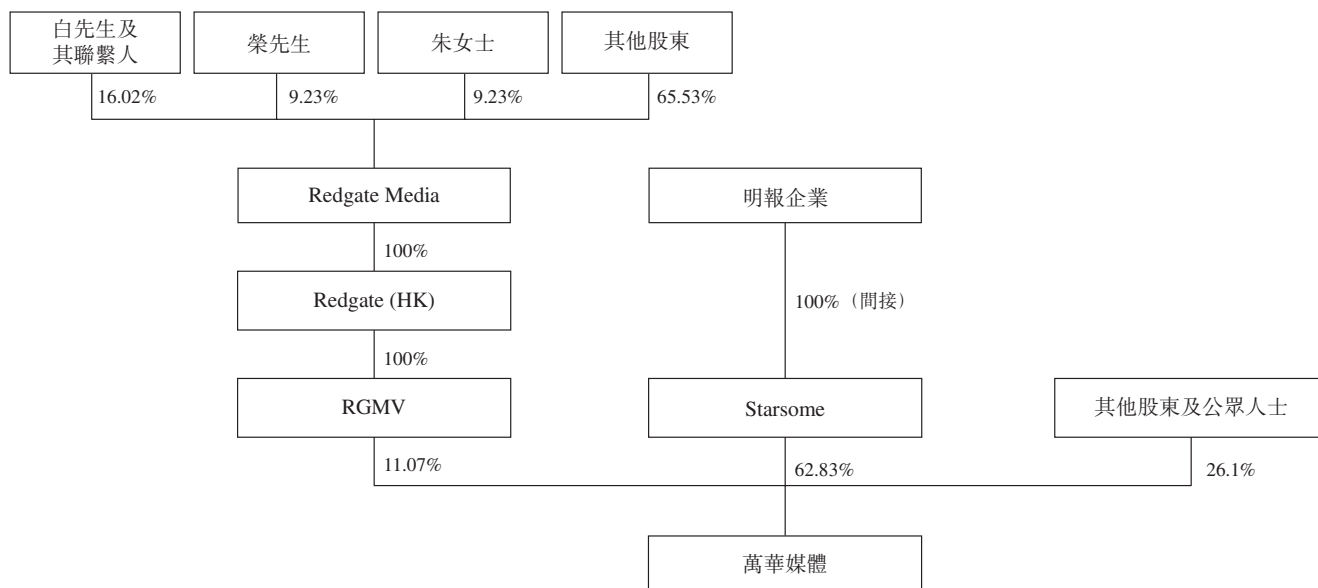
白先生及其聯繫人

榮先生

朱女士

其他股東

16.02%

9.23%

9.23%

65.53%

Redgate Media

100%

Redgate (HK)

100%

RGMV

明報企業

100%（間接）

Starsome

其他股東及公眾人士

11.07%

62.83%

26.1%

萬華媒體